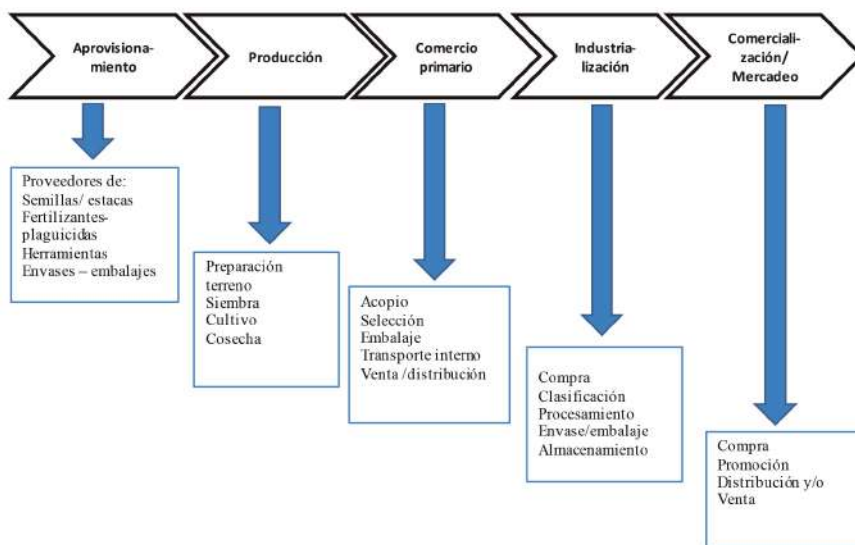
Aprovisionamiento

Producción

Comercio primario

Industrialización

Comercialización/ Mercadeo

Proveedores de:
Semillas/ estacas
Fertilizantes-plaguicidas
Herramientas
Envases – embalajes

Preparación terreno
Siembra
Cultivo
Cosecha

Acopio
Selección
Embalaje
Transporte interno
Venta /distribución

Compra
Clasificación
Procesamiento
Envase/embalaje
Almacenamiento

Compra
Promoción
Distribución y/o Venta